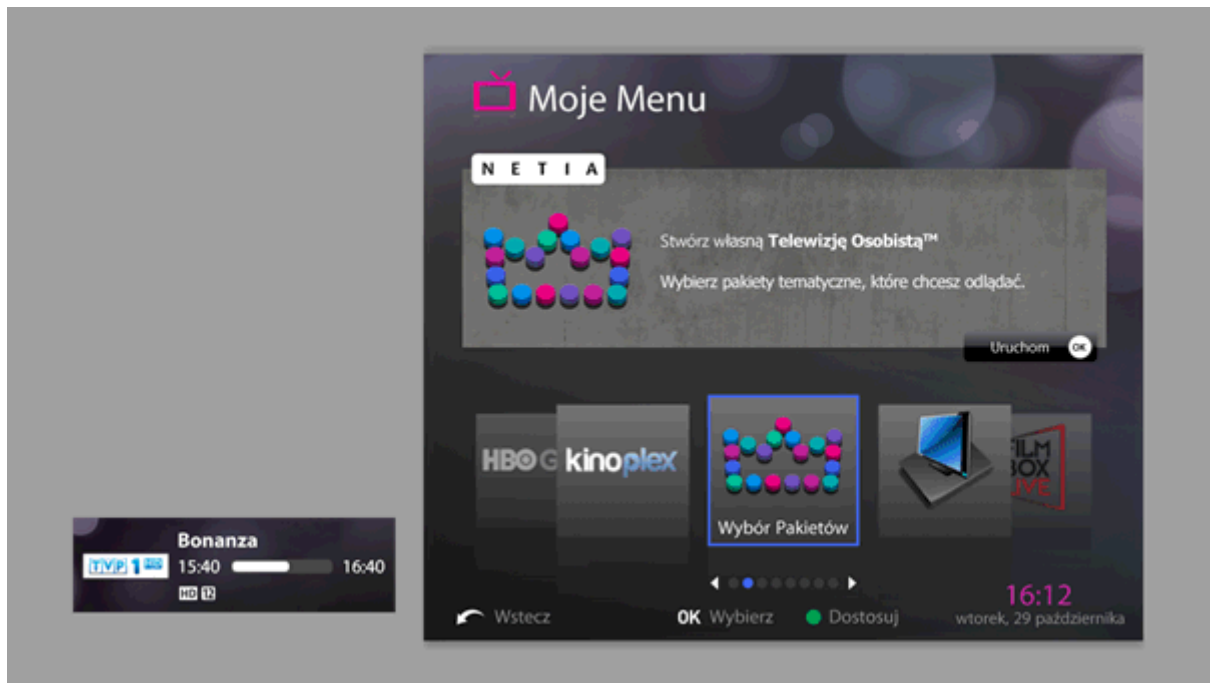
Moje Menu

NETIA

Stwórz własną **Telewizję Osobistą™**

Wybierz pakiety tematyczne, które chcesz odlądać.

Uruchom OK

HBO G kinoplex Wybór Pakietów FILM BOX LIVE

Wstecz OK Wybierz Dostosuj 16:12 wtorek, 29 października

Bonanza
TVP 1 HD 15:40 16:40
HD 12